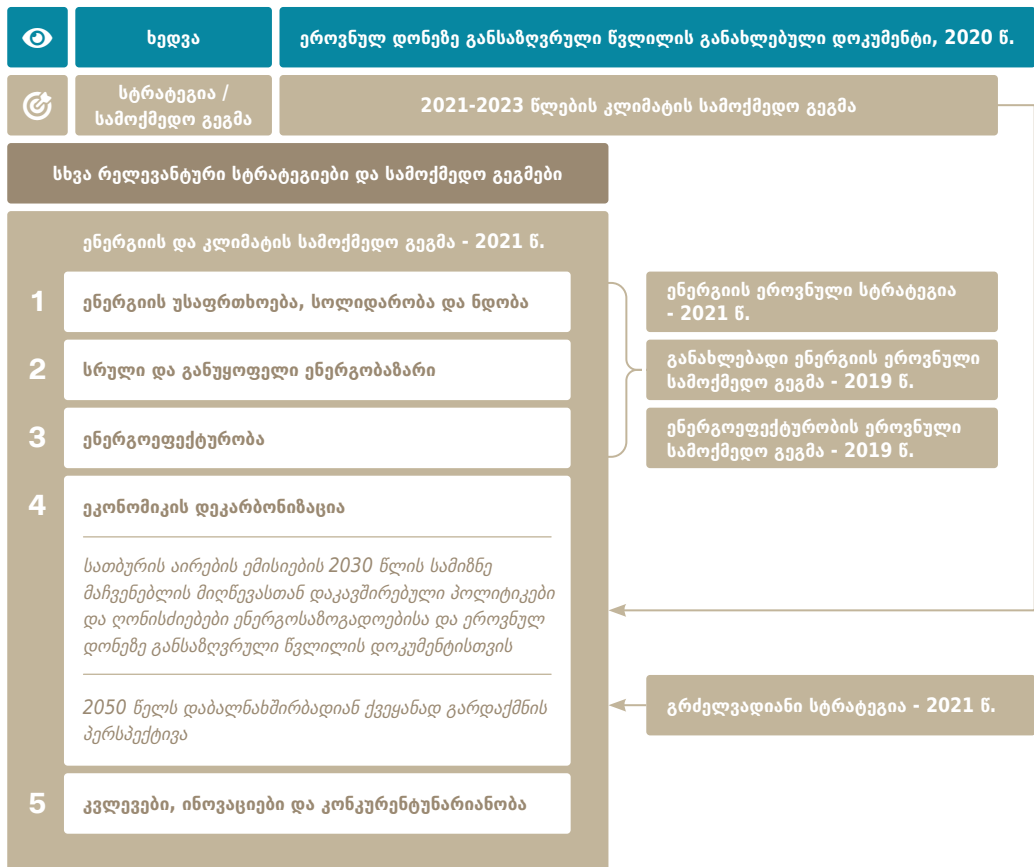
ხედვა

ეროვნულ დონეზე განსაზღვრული წვლილის განახლებული დოკუმენტი, 2020 წ.

სტრატეგია / სამოქმედო გეგმა

2021-2023 წლების კლიმატის სამოქმედო გეგმა

სხვა რელევანტური სტრატეგიები და სამოქმედო გეგმები

ენერგიის და კლიმატის სამოქმედო გეგმა - 2021 წ.

1 ენერგიის უსაფრთხოება, სოლიდარობა და ნდობა

2 სრული და განუყოფელი ენერგობაზარი

3 ენერგოეფექტურობა

4 ეკონომიკის დეკარბონიზაცია

სათბურის აირების ემისიების 2030 წლის სამიზნე მაჩვენებლის მიღწევასთან დაკავშირებული პოლიტიკები და ღონისძიებები ენერგოსაზოგადოებისა და ეროვნულ დონეზე განსაზღვრული წვლილის დოკუმენტისთვის

2050 წელს დაბალნახშირბადიან ქვეყანად გარდაქმნის პერსპექტივა

5 კვლევები, ინოვაციები და კონკურენტუნარიანობა

ენერგიის ეროვნული სტრატეგია - 2021 წ.

განახლებადი ენერგიის ეროვნული სამოქმედო გეგმა - 2019 წ.

ენერგოეფექტურობის ეროვნული სამოქმედო გეგმა - 2019 წ.

გრძელვადიანი სტრატეგია - 2021 წ.